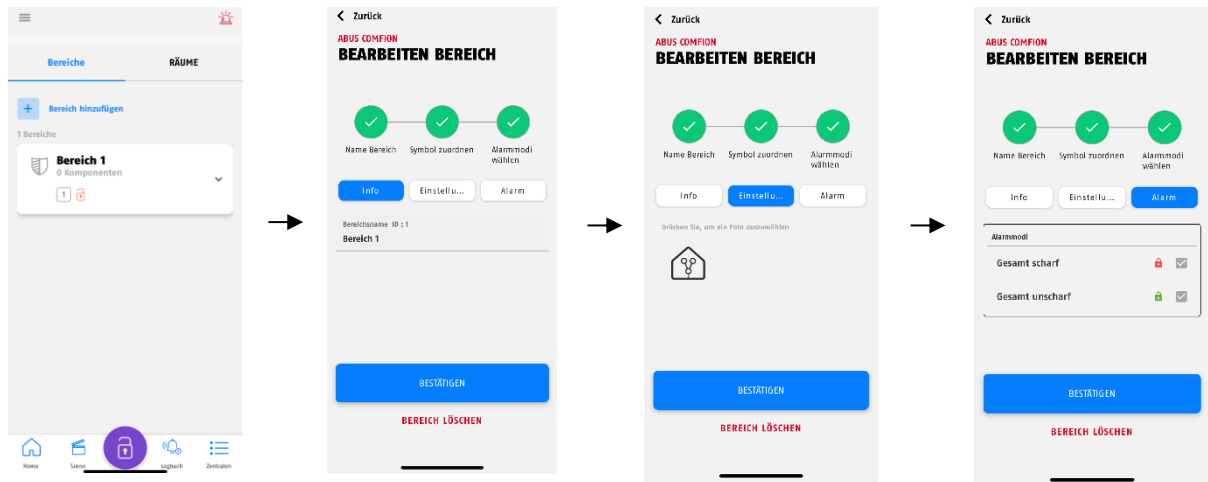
Bereiche
RÄUME

Bereich hinzufügen

1 Bereiche

Bereich 1
0 Komponenten

1

Home
Szene
Logbuch
Zentralen

Zurück
ABUS COMFION
BEARBEITEN BEREICH

Name Bereich
Symbol zuordnen
Alarmmodi wählen

Info
Einstellu...
Alarm

Bereichsname ID : 1
Bereich 1

BESTÄTIGEN
BEREICH LÖSCHEN

Zurück
ABUS COMFION
BEARBEITEN BEREICH

Name Bereich
Symbol zuordnen
Alarmmodi wählen

Info
Einstellu...
Alarm

Drücken Sie, um ein Foto auszuwählen

BESTÄTIGEN
BEREICH LÖSCHEN

Zurück
ABUS COMFION
BEARBEITEN BEREICH

Name Bereich
Symbol zuordnen
Alarmmodi wählen

Info
Einstellu...
Alarm

Alarmmodi
Gesamt scharf
Gesamt unscharf

BESTÄTIGEN
BEREICH LÖSCHEN